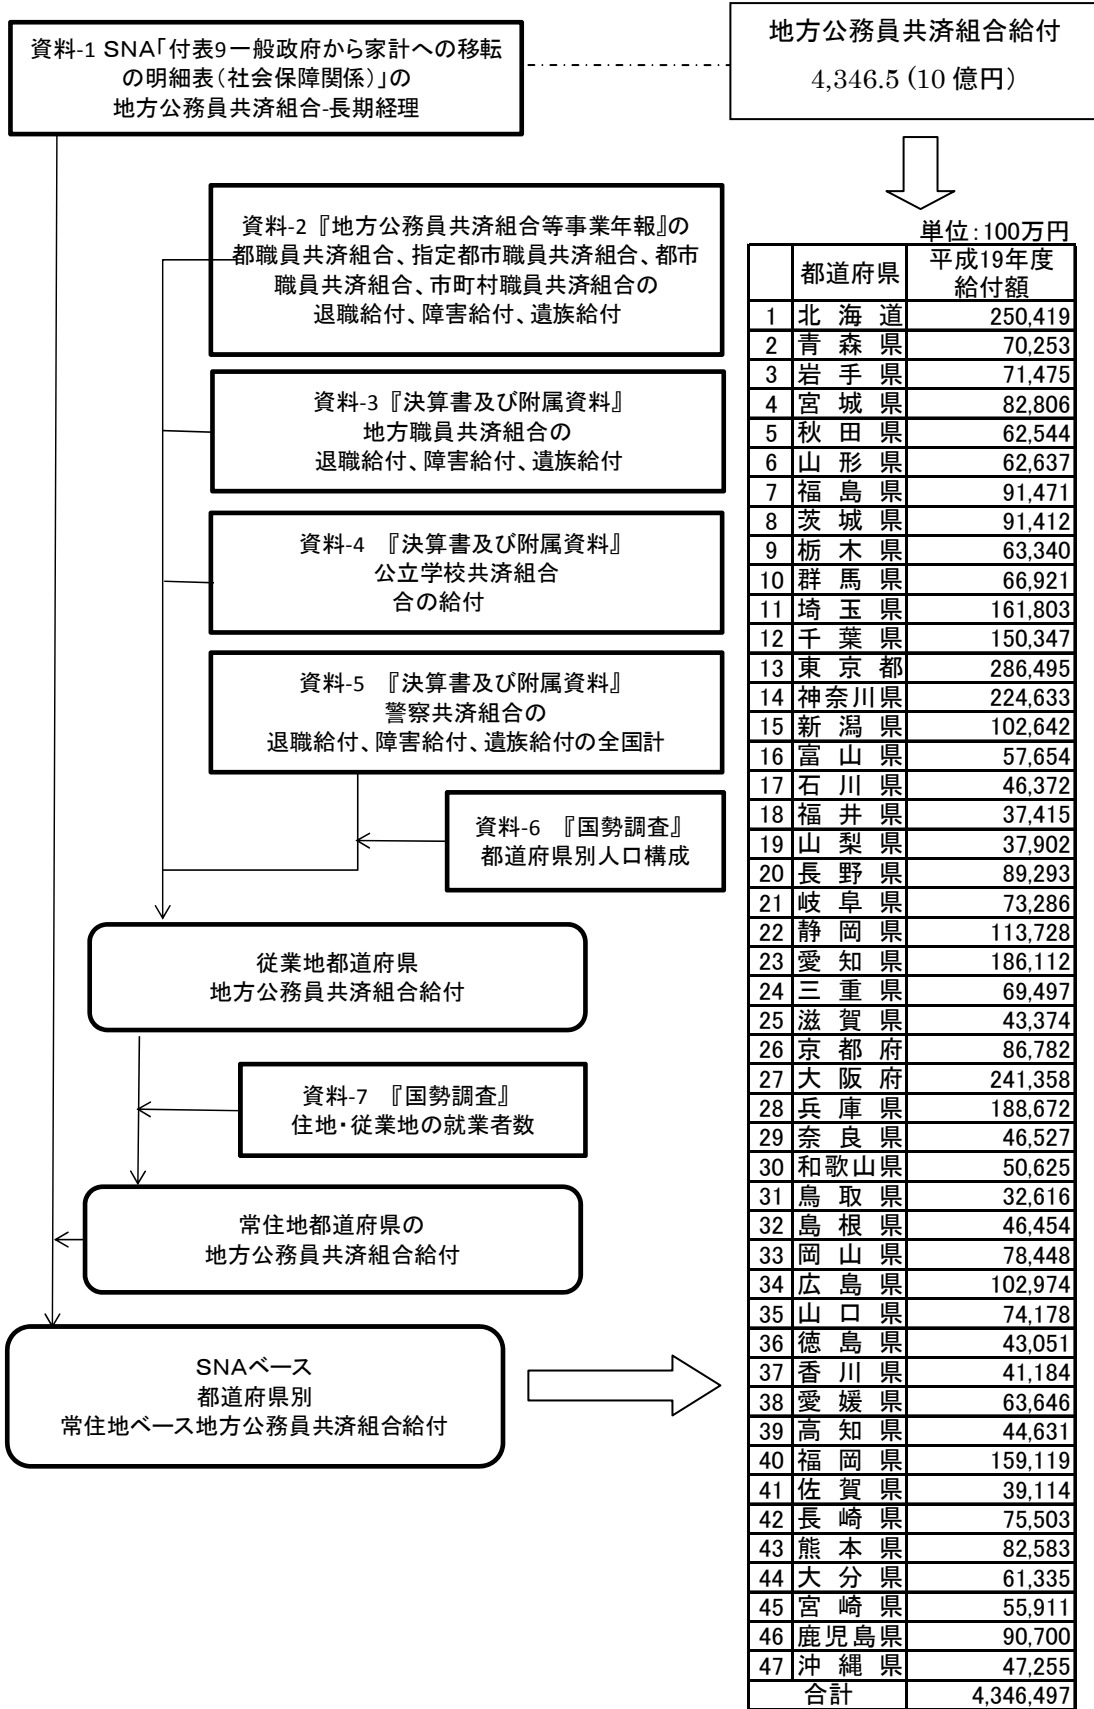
資料-1 SNA「付表9一般政府から家計への移転の明細表(社会保障関係)」の
地方公務員共済組合-長期経理

地方公務員共済組合給付
4,346.5 (10 億円)

資料-2『地方公務員共済組合等事業年報』の
都職員共済組合、指定都市職員共済組合、都市職員共済組合、市町村職員共済組合の
退職給付、障害給付、遺族給付

資料-3『決算書及び附属資料』
地方職員共済組合の
退職給付、障害給付、遺族給付

資料-4 『決算書及び附属資料』
公立学校共済組合
合の給付

資料-5 『決算書及び附属資料』
警察共済組合の
退職給付、障害給付、遺族給付の全国計

資料-6 『国勢調査』
都道府県別人口構成

従業地都道府県
地方公務員共済組合給付

資料-7 『国勢調査』
住地・従業地の就業者数

常住地都道府県の
地方公務員共済組合給付

SNAベース
都道府県別
常住地ベース地方公務員共済組合給付

単位:100万円

| | 都道府県 | 平成19年度給付額 |
|---|---|---|
| 1 | 北海道 | 250,419 |
| 2 | 青森県 | 70,253 |
| 3 | 岩手県 | 71,475 |
| 4 | 宮城県 | 82,806 |
| 5 | 秋田県 | 62,544 |
| 6 | 山形県 | 62,637 |
| 7 | 福島県 | 91,471 |
| 8 | 茨城県 | 91,412 |
| 9 | 栃木県 | 63,340 |
| 10 | 群馬県 | 66,921 |
| 11 | 埼玉県 | 161,803 |
| 12 | 千葉県 | 150,347 |
| 13 | 東京都 | 286,495 |
| 14 | 神奈川県 | 224,633 |
| 15 | 新潟県 | 102,642 |
| 16 | 富山県 | 57,654 |
| 17 | 石川県 | 46,372 |
| 18 | 福井県 | 37,415 |
| 19 | 山梨県 | 37,902 |
| 20 | 長野県 | 89,293 |
| 21 | 岐阜県 | 73,286 |
| 22 | 静岡県 | 113,728 |
| 23 | 愛知県 | 186,112 |
| 24 | 三重県 | 69,497 |
| 25 | 滋賀県 | 43,374 |
| 26 | 京都府 | 86,782 |
| 27 | 大阪府 | 241,358 |
| 28 | 兵庫県 | 188,672 |
| 29 | 奈良県 | 46,527 |
| 30 | 和歌山県 | 50,625 |
| 31 | 鳥取県 | 32,616 |
| 32 | 島根県 | 46,454 |
| 33 | 岡山県 | 78,448 |
| 34 | 広島県 | 102,974 |
| 35 | 山口県 | 74,178 |
| 36 | 徳島県 | 43,051 |
| 37 | 香川県 | 41,184 |
| 38 | 愛媛県 | 63,646 |
| 39 | 高知県 | 44,631 |
| 40 | 福岡県 | 159,119 |
| 41 | 佐賀県 | 39,114 |
| 42 | 長崎県 | 75,503 |
| 43 | 熊本県 | 82,583 |
| 44 | 大分県 | 61,335 |
| 45 | 宮崎県 | 55,911 |
| 46 | 鹿児島県 | 90,700 |
| 47 | 沖縄県 | 47,255 |
| 合計 | | 4,346,497 |